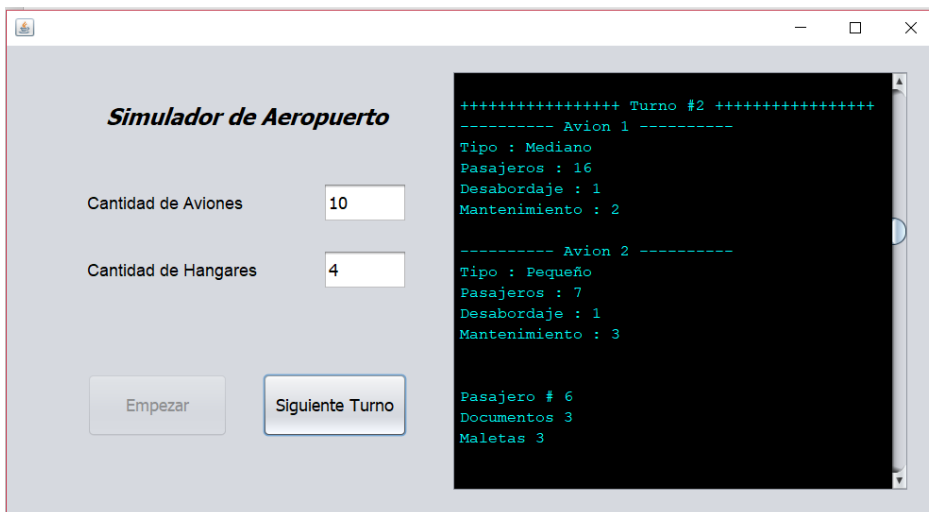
Simulador de Aeropuerto

Cantidad de Aviones 10

Cantidad de Hangares 4

Empezar

Siguiente Turno

++++++++++++++++ Turno #2 ++++++++++++++++
---------- Avion 1 ----------
Tipo : Mediano
Pasajeros : 16
Desabordaje : 1
Mantenimiento : 2

---------- Avion 2 ----------
Tipo : Pequeño
Pasajeros : 7
Desabordaje : 1
Mantenimiento : 3

Pasajero # 6
Documentos 3
Maletas 3